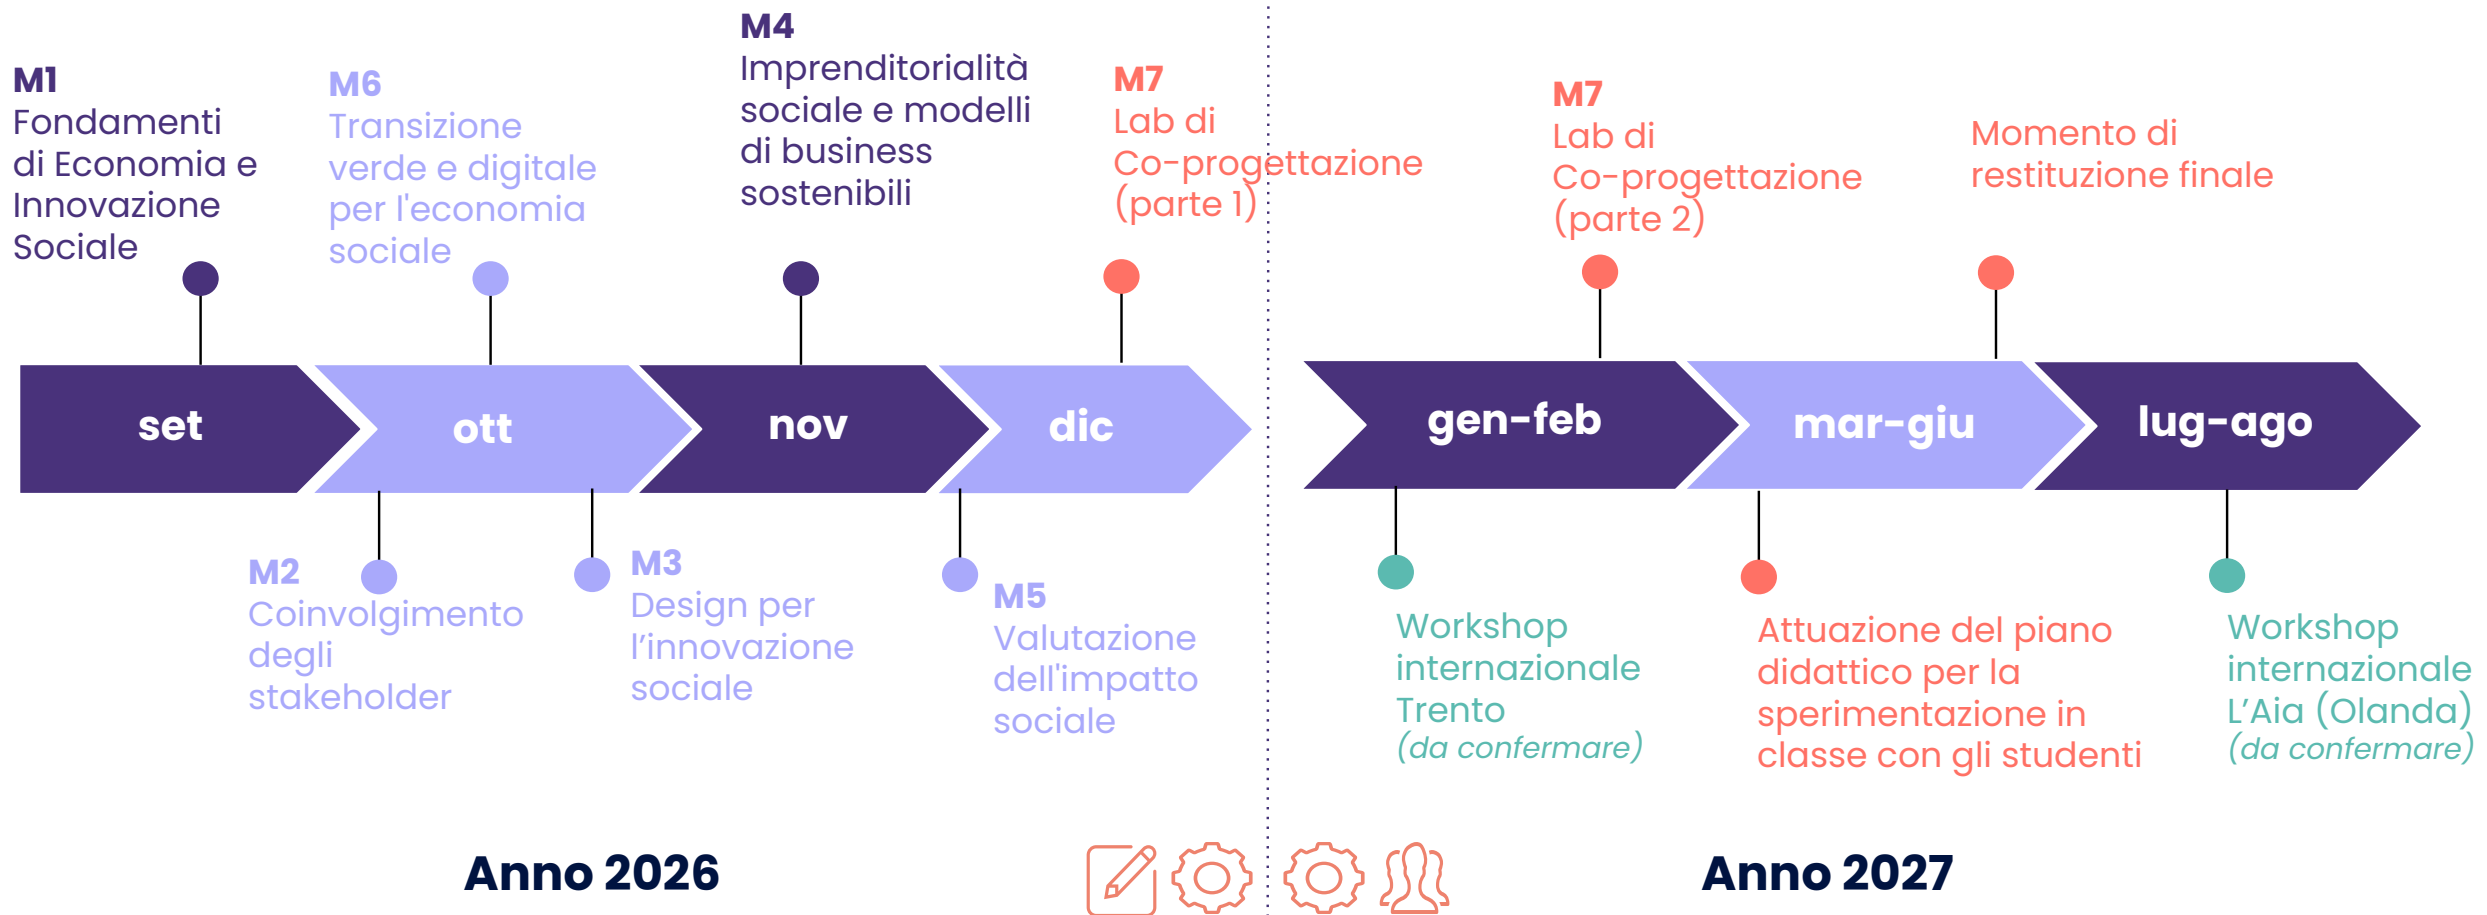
M1
Fondamenti di Economia e Innovazione Sociale

M6
Transizione verde e digitale per l'economia sociale

M4
Imprenditorialità sociale e modelli di business sostenibili

M7
Lab di Co-progettazione (parte 1)

M7
Lab di Co-progettazione (parte 2)

Momento di restituzione finale

set

ott

nov

dic

gen-feb

mar-giu

lug-ago

M2
Coinvolgimento degli stakeholder

M3
Design per l'innovazione sociale

M5
Valutazione dell'impatto sociale

Workshop internazionale Trento
(da confermare)

Attuazione del piano didattico per la sperimentazione in classe con gli studenti

Workshop internazionale L'Aia (Olanda)
(da confermare)

Anno 2026

Anno 2027